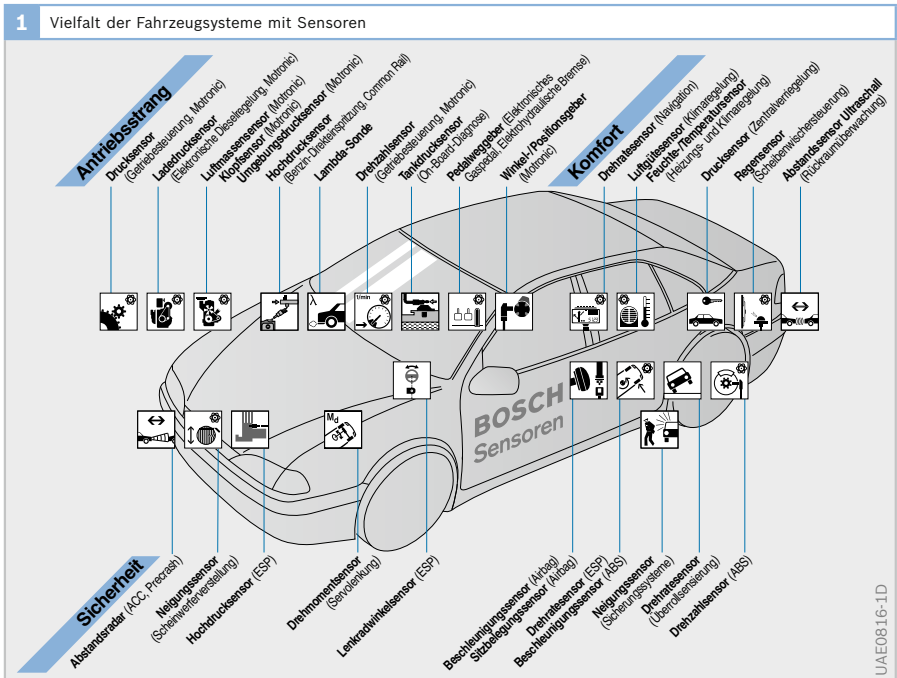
1 Vielfalt der Fahrzeugsysteme mit Sensoren

Antriebsstrang

Drucksensor (Getriebesteuerung, Motronic)
Ladedrucksensor (Elektronische Dieselregelung, Motronic)
Luftmassensensor (Motronic)
Klopfsensor (Motronic)
Umgebungsdrucksensor (Motronic)
Hochdrucksensor (Benzin-Direkteinspritzung, Common Rail)
Lambda-Sonde
Drehzahlsensor (Getriebesteuerung, Motronic)
Tankdrucksensor (On-Board-Diagnose)
Pedalweggeber (Elektronisches Gaspedal, Elektrohydraulische Bremse)
Winkel-/Positionsgeber (Motronic)

Komfort

Drehratesensor (Navigation)
Luftgütesensor (Klimaregelung)
Feuchte-/Temperatursensor (Heizungs- und Klimaregelung)
Drucksensor (Zentralverriegelung)
Regensensor (Scheibenwischersteuerung)
Abstandssensor Ultraschall (Rückraumüberwachung)

$\lambda$

1/min

$M_d$

BOSCH Sensoren

Sicherheit

Abstandsradar (ACC, Precrash)
Neigungssensor (Scheinwerferverstellung)
Hochdrucksensor (ESP)
Drehmomentsensor (Servolenkung)
Lenkradwinkelsensor (ESP)
Beschleunigungssensor (Airbag)
Sitzbelegungssensor (Airbag)
Drehratesensor (ESP)
Beschleunigungssensor (ABS)
Neigungssensor (Sicherungssysteme)
Drehratesensor (Überrollsensierung)
Drehzahlsensor (ABS)

UAE0816-1D